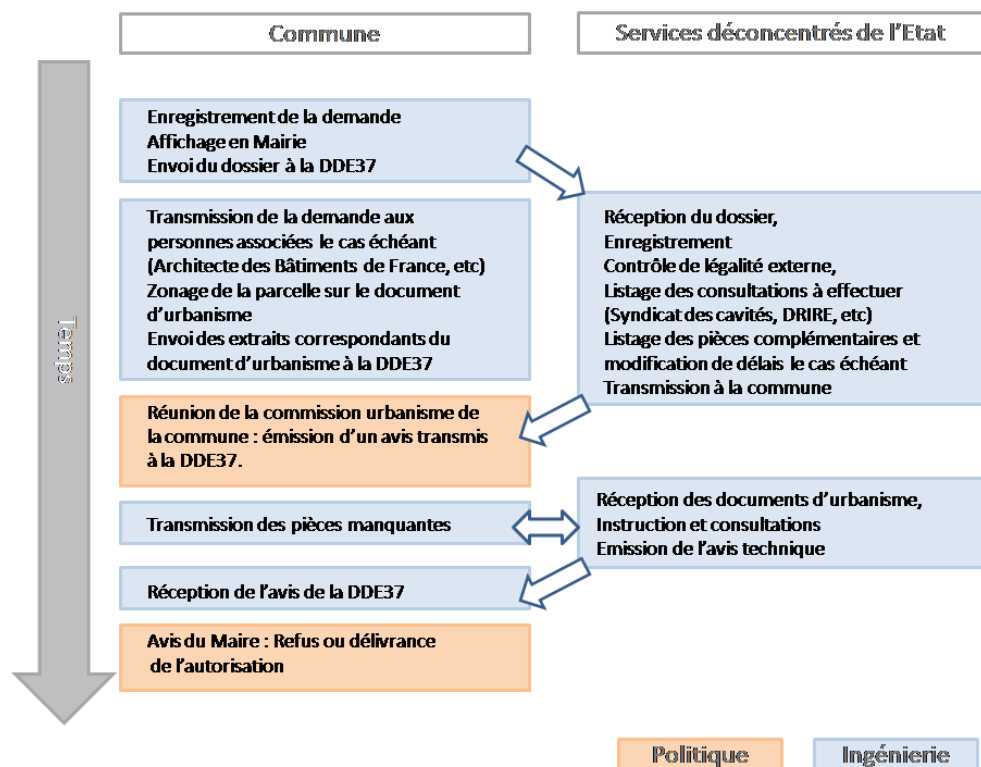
Commune

Services déconcentrés de l'Etat

Temps

Enregistrement de la demande
Affichage en Mairie
Envoi du dossier à la DDE37

Réception du dossier,
Enregistrement
Contrôle de légalité externe,
Listage des consultations à effectuer (Syndicat des cavités, DRIRE, etc)
Listage des pièces complémentaires et modification de délais le cas échéant
Transmission à la commune

Transmission de la demande aux personnes associées le cas échéant (Architecte des Bâtiments de France, etc)
Zonage de la parcelle sur le document d'urbanisme
Envoi des extraits correspondants du document d'urbanisme à la DDE37

Réunion de la commission urbanisme de la commune : émission d'un avis transmis à la DDE37.

Transmission des pièces manquantes

Réception des documents d'urbanisme,
Instruction et consultations
Emission de l'avis technique

Réception de l'avis de la DDE37

Avis du Maire : Refus ou délivrance de l'autorisation

Politique

Ingénierie